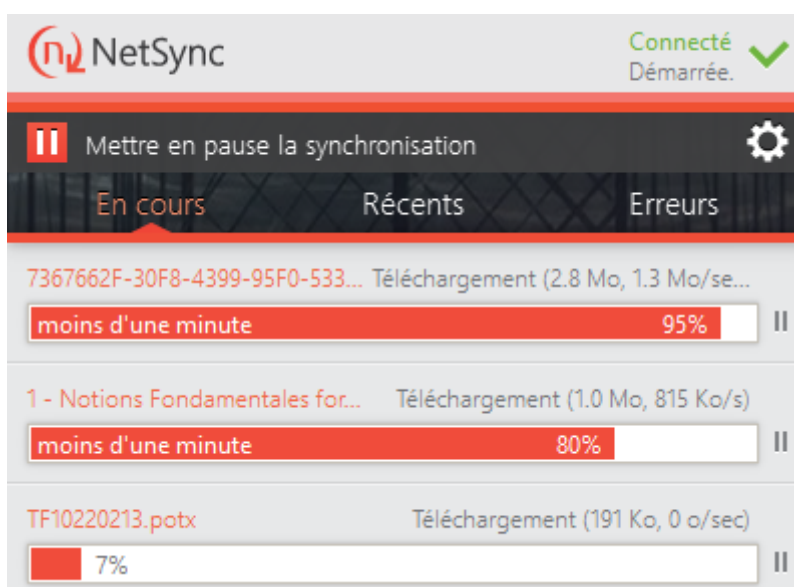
NetSync

Connecté
Démarrée.

Mettre en pause la synchronisation

En cours Récents Erreurs

7367662F-30F8-4399-95F0-533... Téléchargement (2.8 Mo, 1.3 Mo/se...
moins d'une minute 95%

1 - Notions Fondamentales for... Téléchargement (1.0 Mo, 815 Ko/s)
moins d'une minute 80%

TF10220213.potx Téléchargement (191 Ko, 0 o/sec)
7%